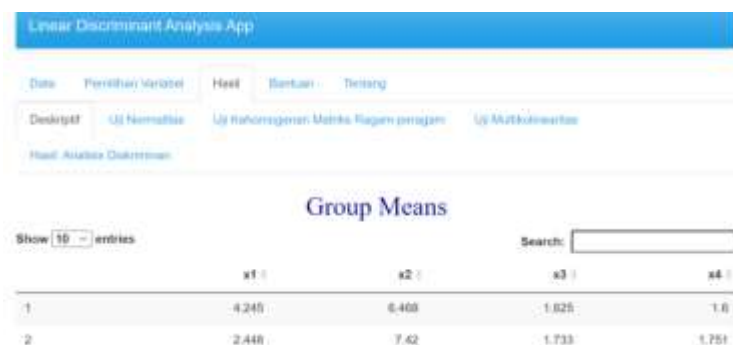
Linear Discriminant Analysis App

Data Pemilihan Variabel Hasil Bantuan Tentang

Deskriptif Uji Normalitas Uji Kehomogenan Matriks Ragam-peragam Uji Multikolinearitas

Hasil Analisis Diskriminan

Group Means

Show 10 entries

Search:

| | x1 | x2 | x3 | x4 |
|---|---|---|---|---|
| 1 | 4.245 | 6.468 | 1.625 | 1.6 |
| 2 | 2.448 | 7.42 | 1.733 | 1.751 |